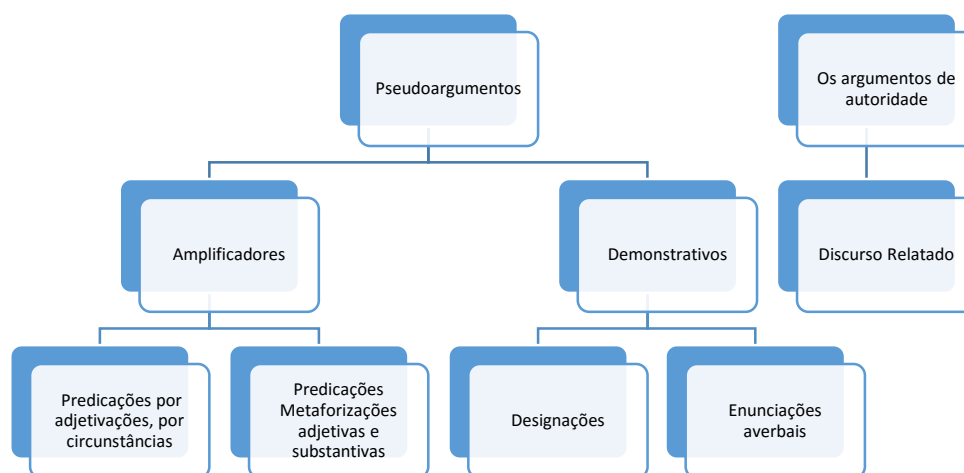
Pseudoargumentos

Os argumentos de autoridade

Amplificadores

Demonstrativos

Discurso Relatado

Predicações por adjetivações, por circunstâncias

Predicações Metaforizações adjetivas e substantivas

Designações

Enunciações averbais